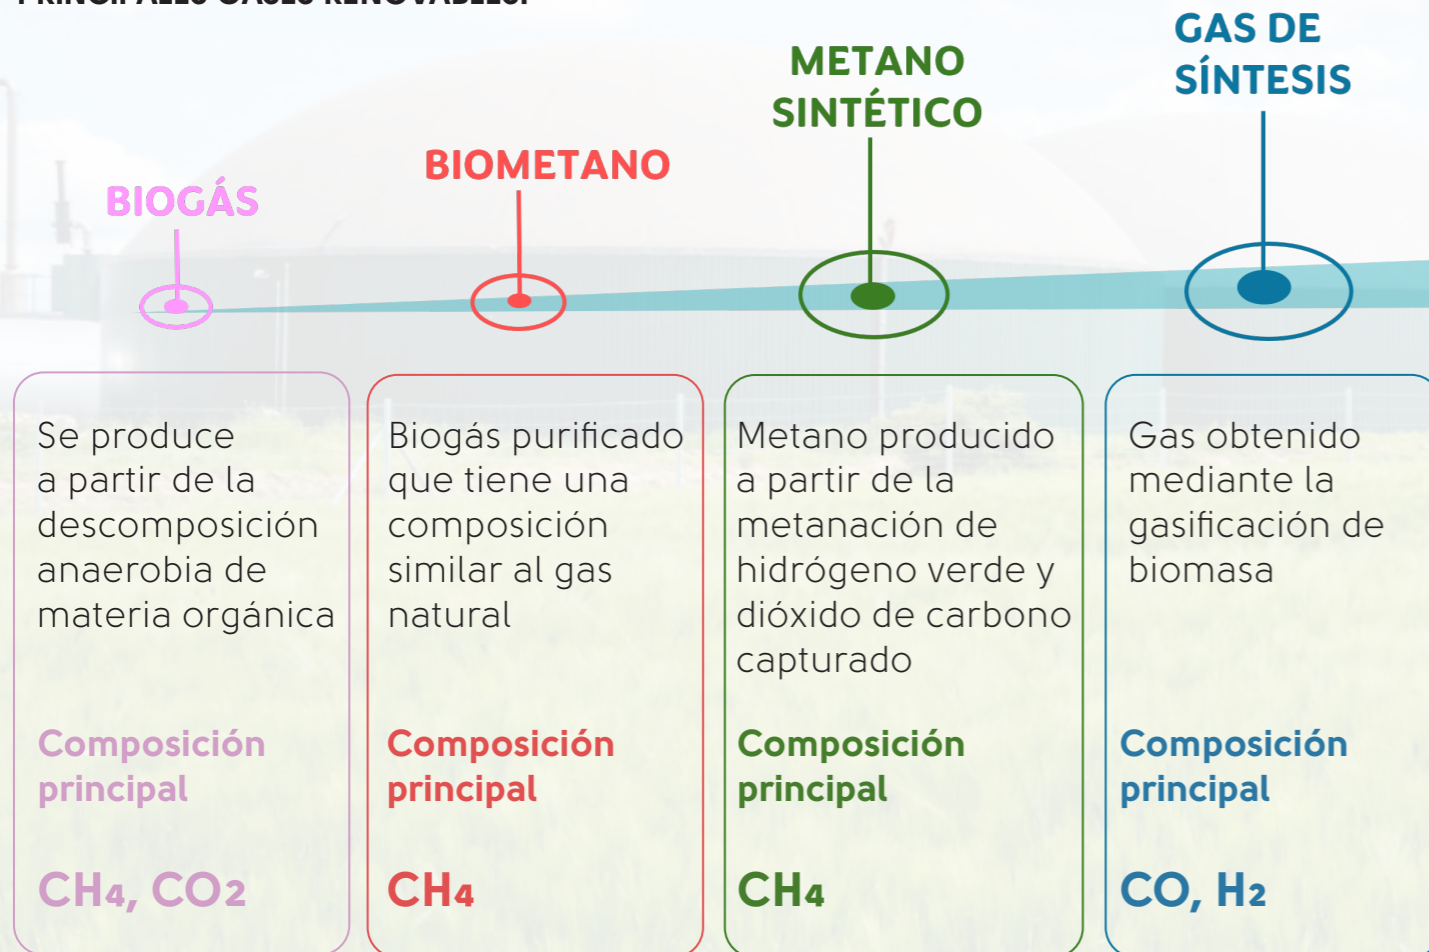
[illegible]

GAS DE SÍNTESIS

METANO SINTÉTICO

BIOMETANO

BIOGÁS

Se produce a partir de la descomposición anaerobia de materia orgánica

Composición principal

$CH_4$, $CO_2$

Biogás purificado que tiene una composición similar al gas natural

Composición principal

$CH_4$

Metano producido a partir de la metanación de hidrógeno verde y dióxido de carbono capturado

Composición principal

$CH_4$

Gas obtenido mediante la gasificación de biomasa

Composición principal

CO, $H_2$